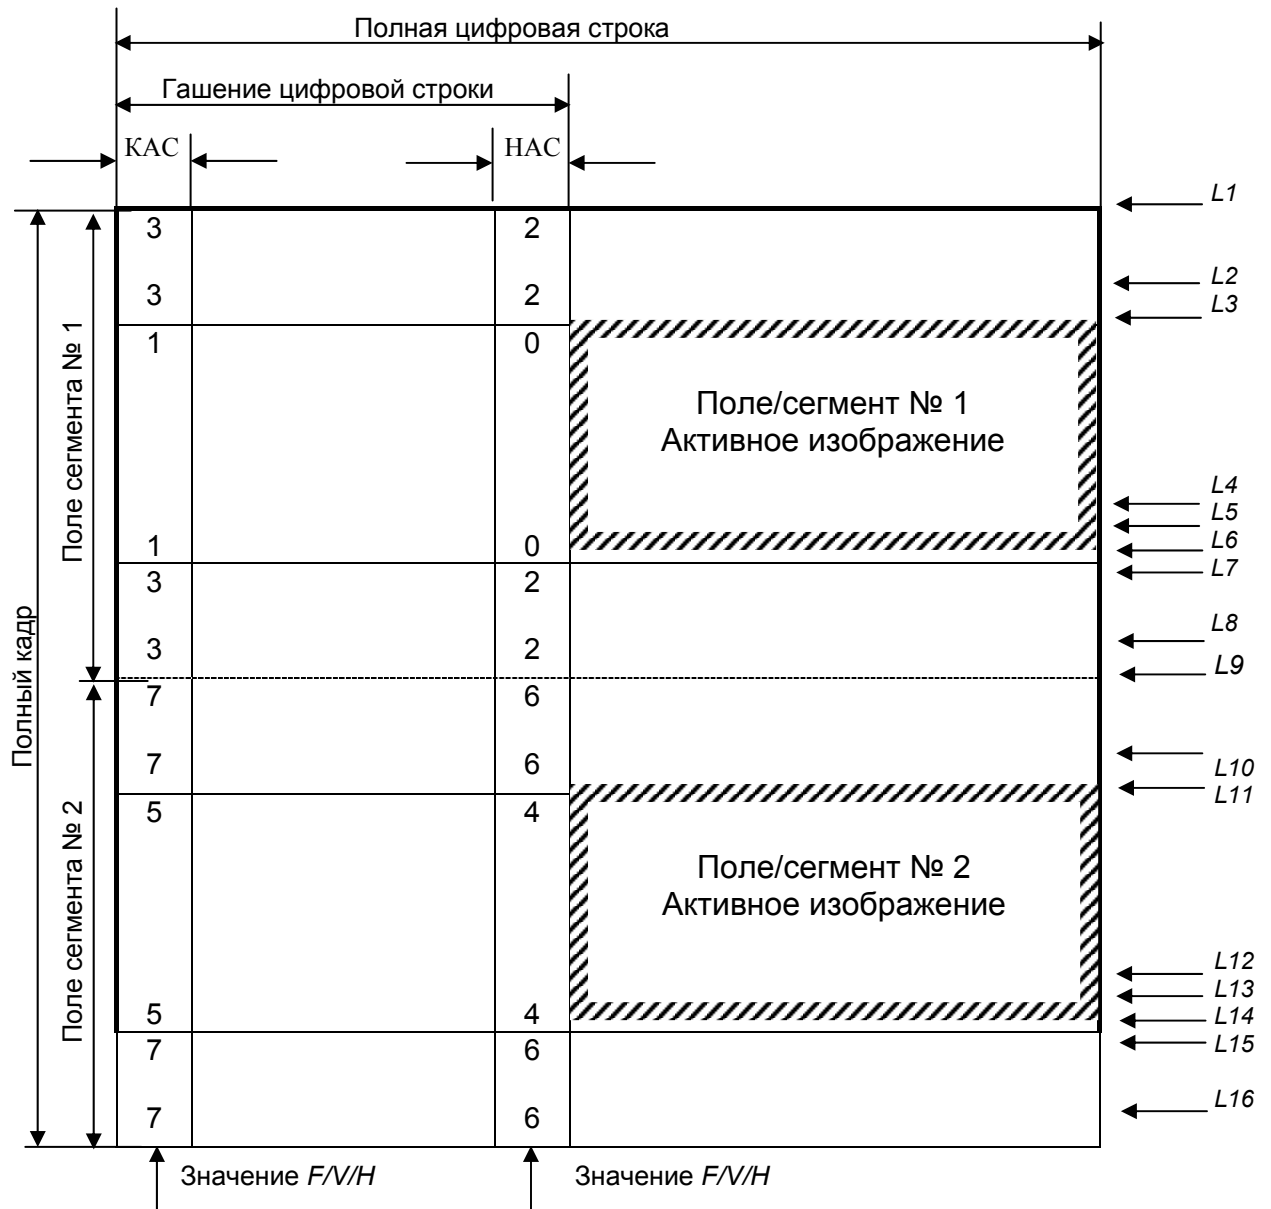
Полная цифровая строка

Гашение цифровой строки

КАС

НАС

L1

L2

L3

L4

L5

L6

L7

L8

L9

L10

L11

L12

L13

L14

L15

L16

Полный кадр

Поле сегмента № 1

Поле сегмента № 2

| КАС | | НАС | |
|---|---|---|---|
| 3 | | 2 | |
| 3 | | 2 | |
| 1 | | 0 | Поле/сегмент № 1 Активное изображение |
| 1 | | 0 | |
| 3 | | 2 | |
| 3 | | 2 | |
| 7 | | 6 | |
| 7 | | 6 | |
| 5 | | 4 | Поле/сегмент № 2 Активное изображение |
| 5 | | 4 | |
| 7 | | 6 | |
| 7 | | 6 | |

Значение F/V/H

Значение F/V/H